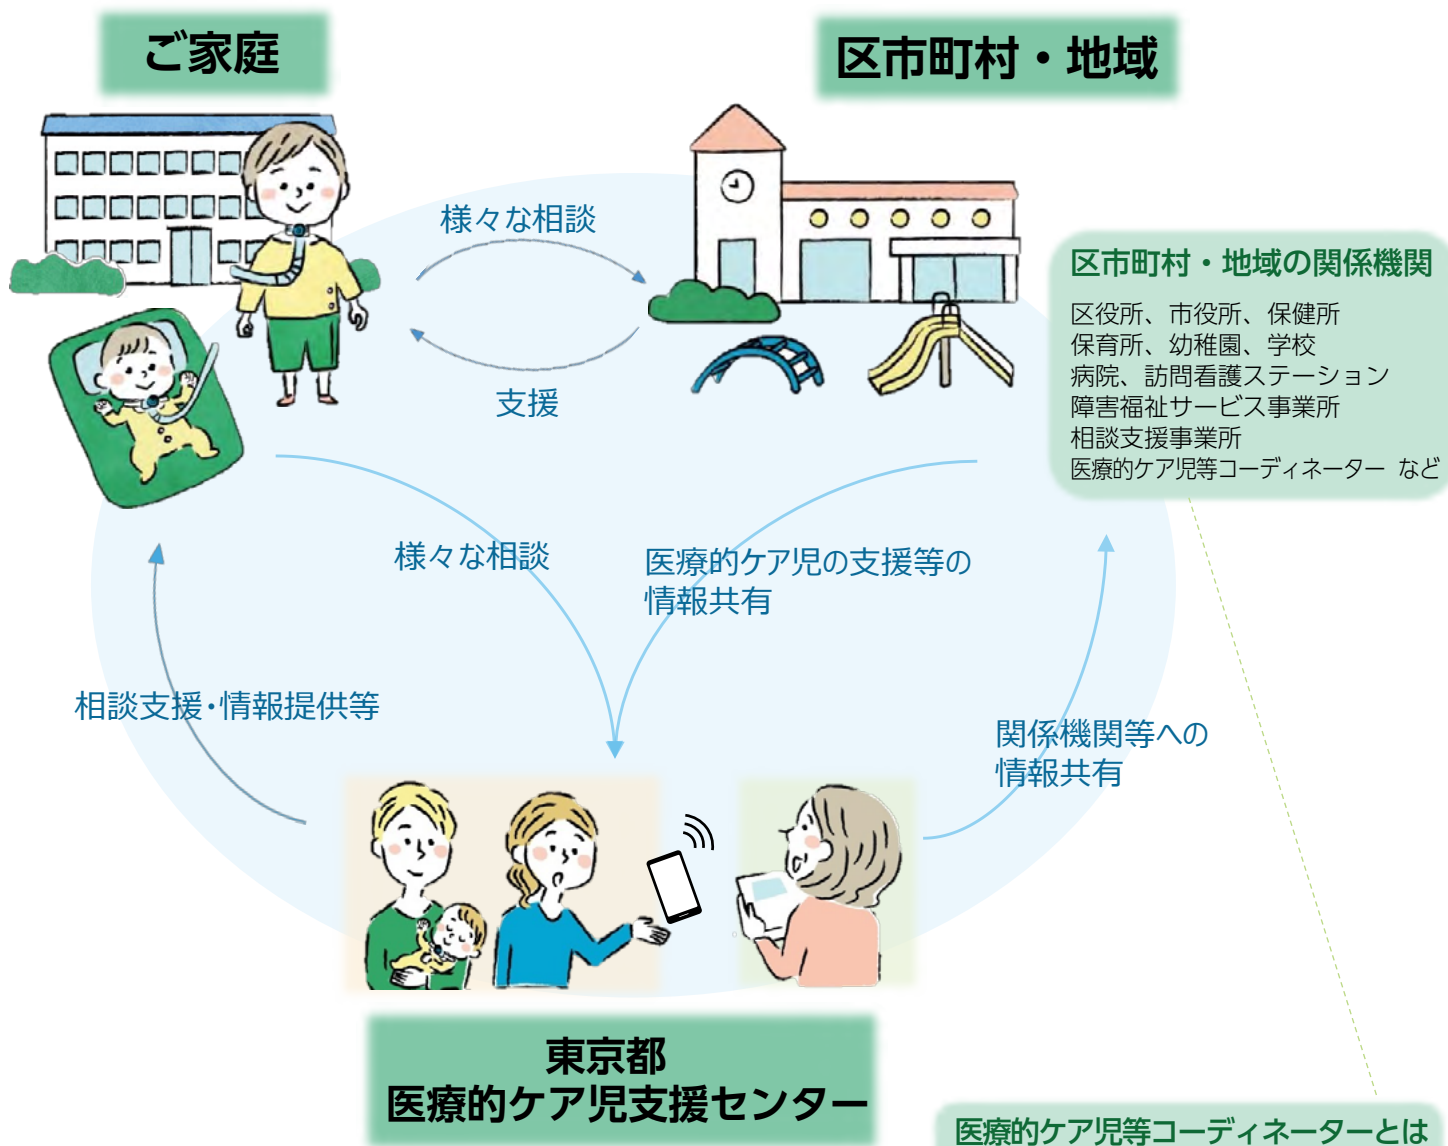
ご家庭

区市町村・地域

様々な相談

支援

区市町村・地域の関係機関

区役所、市役所、保健所
保育所、幼稚園、学校
病院、訪問看護ステーション
障害福祉サービス事業所
相談支援事業所
医療的ケア児等コーディネーター など

様々な相談

医療的ケア児の支援等の情報共有

相談支援・情報提供等

関係機関等への情報共有

東京都
医療的ケア児支援センター

医療的ケア児等コーディネーターとは